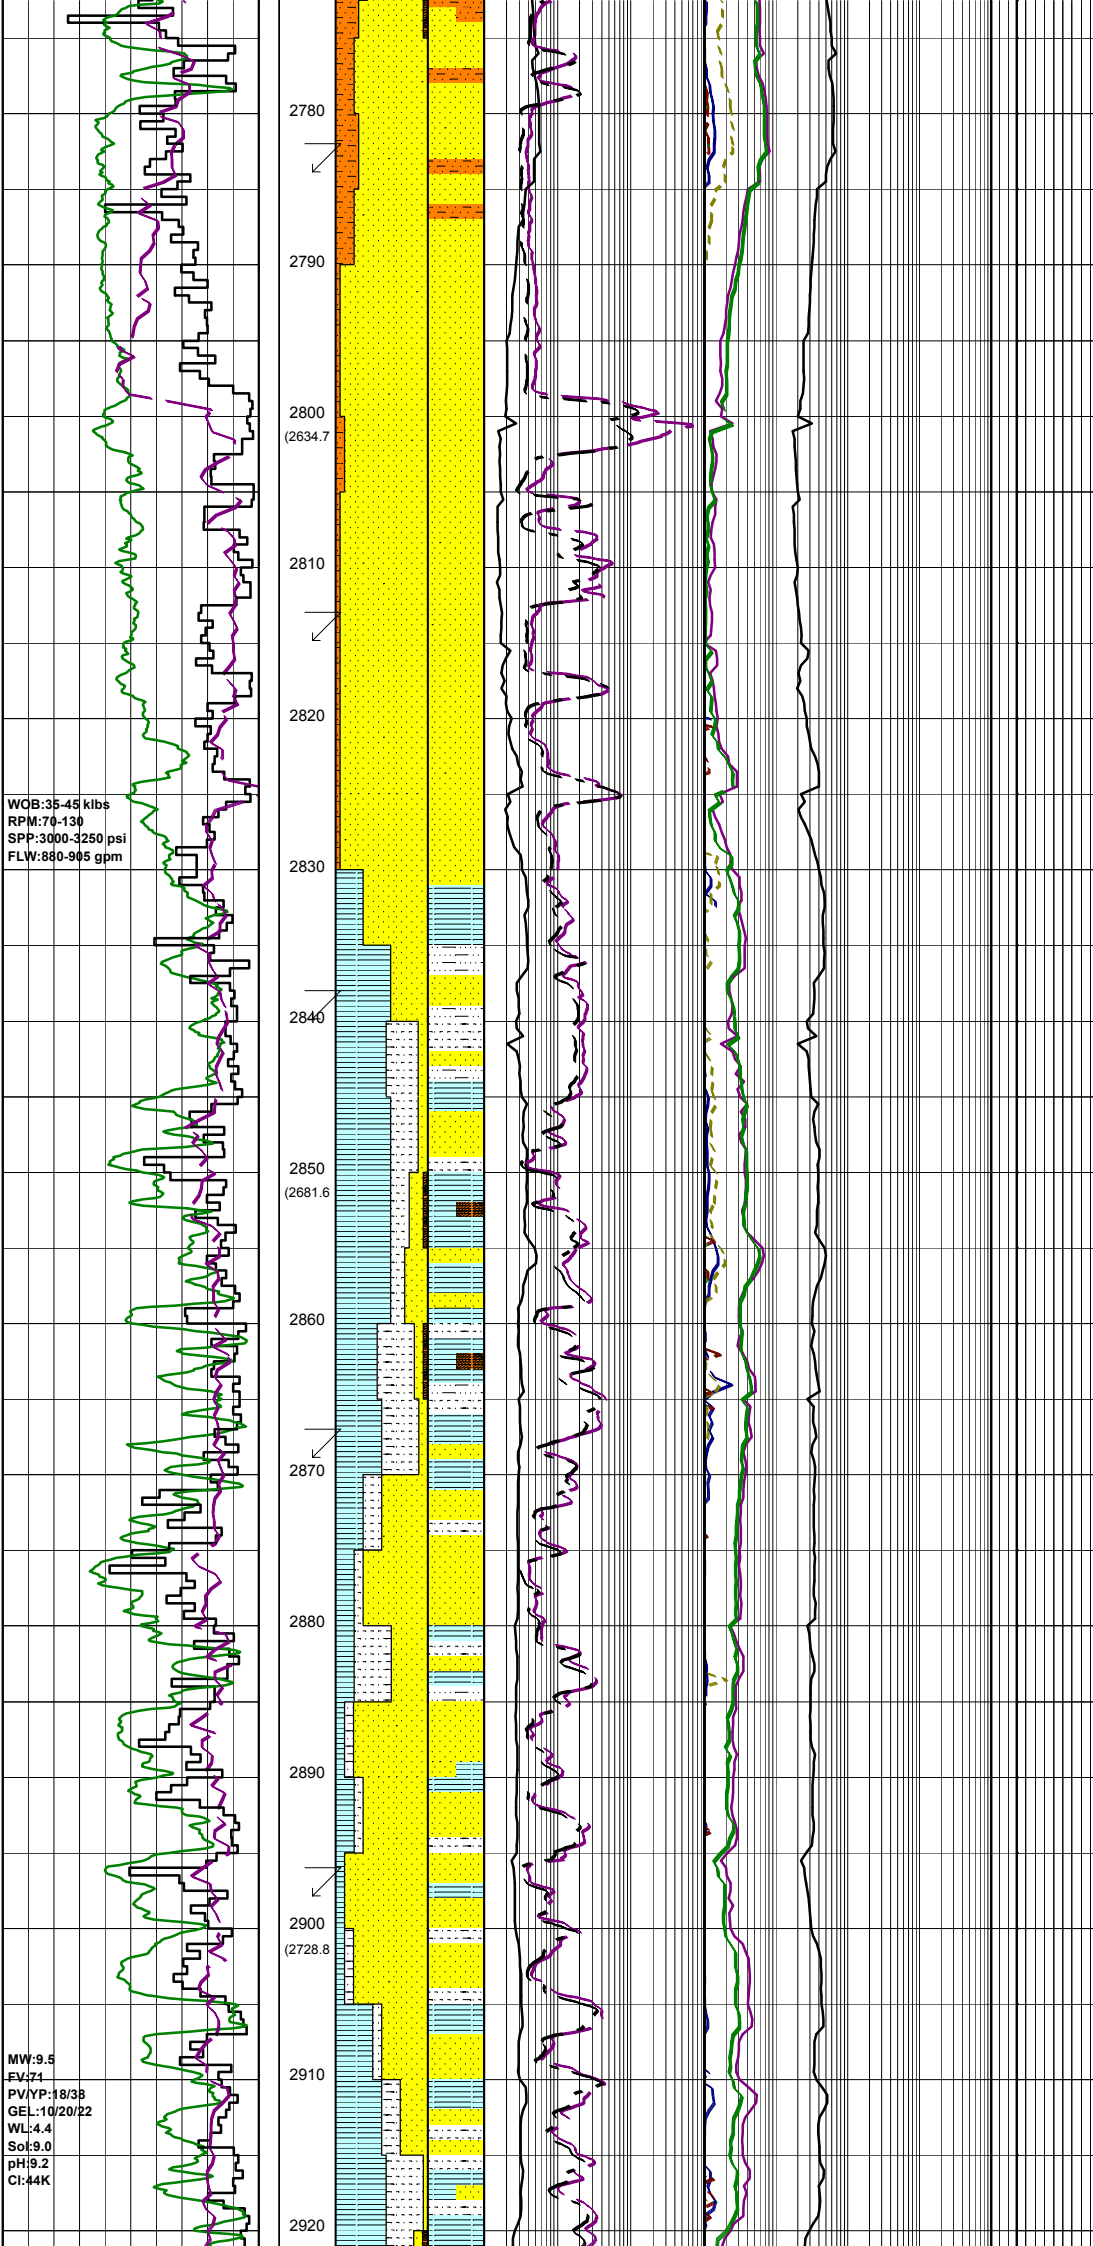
2780

2790

2800
(2634.7

2810

2820

WOB:35-45 klbs
RPM:70-130
SPP:3000-3250 psi
FLW:880-905 gpm

2830

2840

2850
(2681.6

2860

2870

2880

2890

2900
(2728.8

MW:9.5
FV:71
PV/YP:18/38
GEL:10/20/22
WL:4.4
Sol:9.0
pH:9.2
Cl:44K

2910

2920